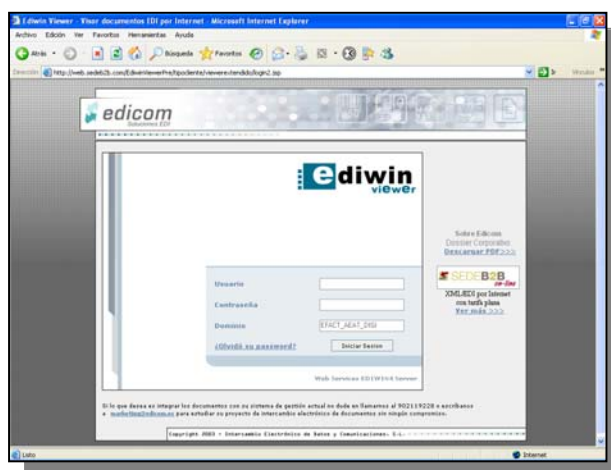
Ediwin Viewer - Visor documentos EDI por Internet - Microsoft Internet Explorer

Archivo Edición Ver Favoritos Herramientas Ayuda

Atrás Búsqueda Favoritos

Dirección http://web.sedeb2b.com/EdiwinViewerPre/tipocliente/viewere/tendido/login2.jsp

Vínculos

edicom
Soluciones EDI

ediwin
viewer

Usuario

Contraseña

Dominio EFACT_AEAT_DIGI

¿Olvidó su password?

Iniciar Sesion

Web Services EDIWIN Server

Sobre Edicom
Dossier Corporativo
Descargar PDF>>>

SEDEB2B
on-line

XML/EDI por Internet con tarifa plana
Ver más >>>

Si lo que desea es integrar los documentos con su sistema de gestión actual no dude en llamarnos al 902119228 o escribanos a marketing@edicom.es para estudiar su proyecto de intercambio electrónico de documentos sin ningún compromiso.

Copyright 2003 - Intercambio Electrónico de Datos y Comunicaciones, S.L.

Listo

Internet